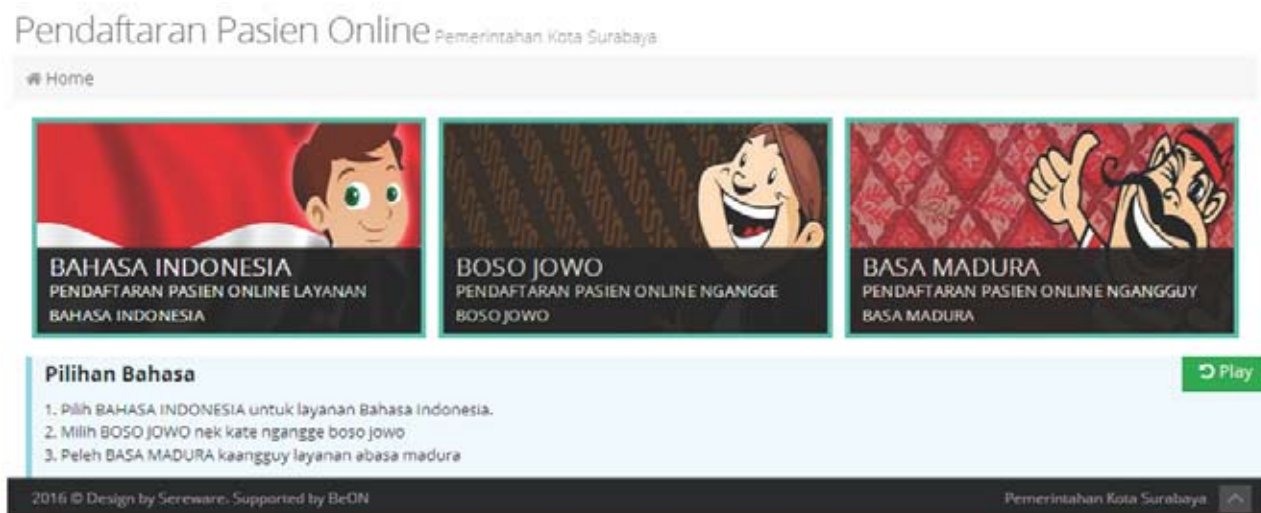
Pendaftaran Pasien Online Pemerintahan Kota Surabaya

Home

BAHASA INDONESIA
PENDAFTARAN PASIEN ONLINE LAYANAN BAHASA INDONESIA

BOSO JOWO
PENDAFTARAN PASIEN ONLINE NGANGGE BOSO JOWO

BASA MADURA
PENDAFTARAN PASIEN ONLINE NGANGGUY BASA MADURA

Pilihan Bahasa

Play

1. Pilih BAHASA INDONESIA untuk layanan Bahasa Indonesia.
2. Milih BOSO JOWO nek kate ngangge boso jowo
3. Peleh BASA MADURA kaangguy layanan abasa madura

2016 © Design by Sereware. Supported by BeON

Pemerintahan Kota Surabaya